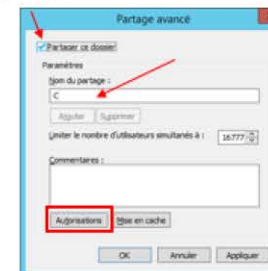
Partage avancé

Partager ce dossier

Paramètres

Nom du partage :

C

Ajouter Supprimer

Limiter le nombre d'utilisateurs simultanés à : 16777

Commentaires :

Autorisations Mise en cache

OK Annuler Appliquer